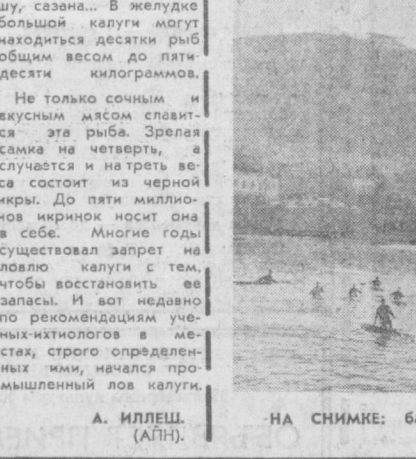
шу, сазана... В желудке большой калуги могут находиться десятки рыб общим весом до пятидесяти килограммов.

Не только сочным и вкусным мясом славится эта рыба. Зрелая самка на четверть, а случается и на треть веса состоит из черной икры. До пяти миллионов икринок носит она в себе. Многие годы существовал запрет на ловлю калуги с тем, чтобы восстановить ее запасы. И вот недавно по рекомендациям ученых-ихтиологов в местах, строго определенных ими, начался промышленный лов калуги.

А. ИЛЛЕШ.
(АПН).

НА СНИМКЕ: Б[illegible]